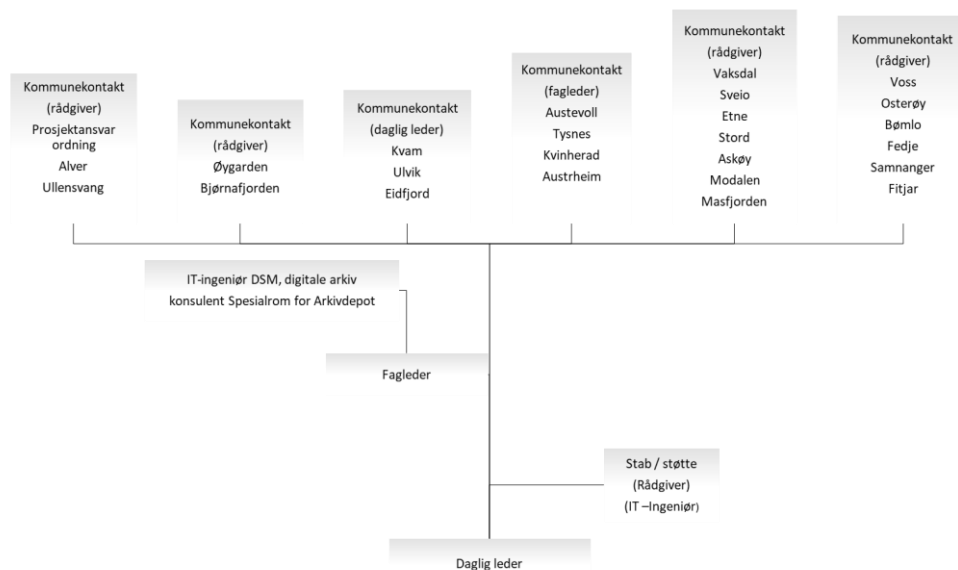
Kommunekontakt
(rådgiver)
Prosjektansvar ordning
Alver
Ullensvang

Kommunekontakt
(rådgiver)
Øygarden
Bjørnafjorden

Kommunekontakt
(daglig leder)
Kvam
Ulvik
Eidfjord

Kommunekontakt
(fagleder)
Austevoll
Tysnes
Kvinherad
Austrheim

Kommunekontakt
(rådgiver)
Vaksdal
Sveio
Etne
Stord
Askøy
Modalen
Masfjorden

Kommunekontakt
(rådgiver)
Voss
Osterøy
Bømlo
Fedje
Samnanger
Fitjar

IT-ingeniør DSM, digitale arkiv
konsulent Spesialrom for Arkivdepot

Fagleder

Stab / støtte
(Rådgiver)
(IT –Ingeniør)

Daglig leder